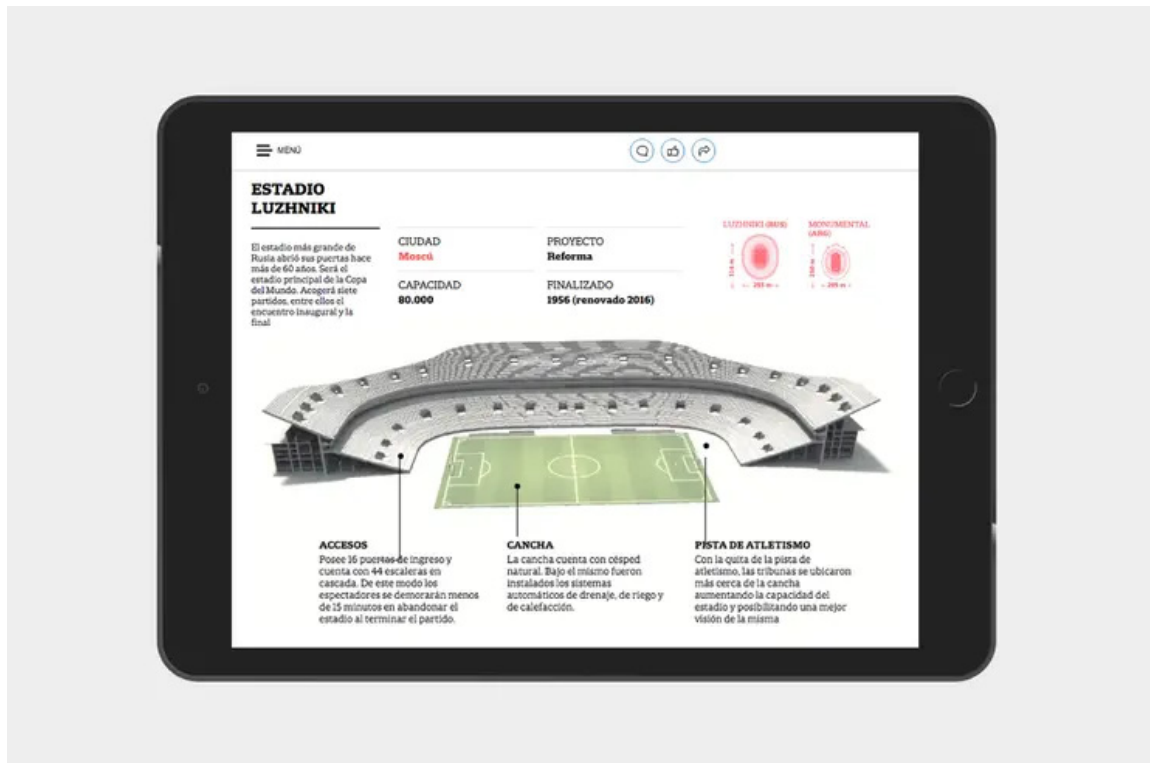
MENÚ

ESTADIO LUZHNIKI

El estadio más grande de Rusia abrió sus puertas hace más de 60 años. Será el estadio principal de la Copa del Mundo. Acogerá siete partidos, entre ellos el encuentro inaugural y la final

CIUDAD
Moscú

CAPACIDAD
80.000

PROYECTO
Reforma

FINALIZADO
1956 (renovado 2016)

LUZHNIKI (RUS)
MONUMENTAL (ARG)

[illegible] m
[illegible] m
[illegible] m
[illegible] m

ACCESOS
Posee 16 puertas de ingreso y cuenta con 44 escaleras en cascada. De este modo los espectadores se demorarán menos de 15 minutos en abandonar el estadio al terminar el partido.

CANCHA
La cancha cuenta con césped natural. Bajo el mismo fueron instalados los sistemas automáticos de drenaje, de riego y de calefacción.

PISTA DE ATLETISMO
Con la quita de la pista de atletismo, las tribunas se ubicaron más cerca de la cancha aumentando la capacidad del estadio y posibilitando una mejor visión de la misma